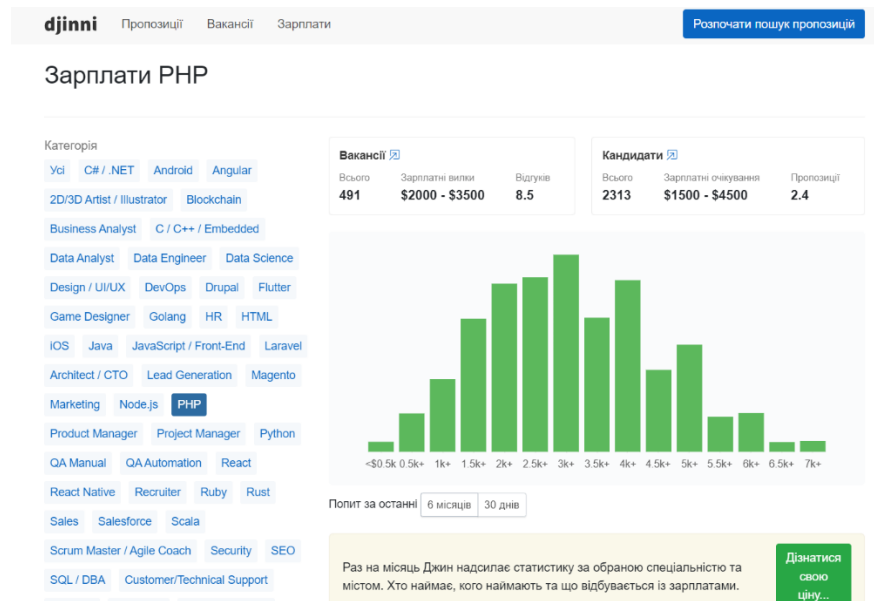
djinni Пропозиції Вакансії Зарплати

Розпочати пошук пропозицій

Зарплати PHP

Категорія

Усі C# / .NET Android Angular
2D/3D Artist / Illustrator Blockchain
Business Analyst C / C++ / Embedded
Data Analyst Data Engineer Data Science
Design / UI/UX DevOps Drupal Flutter
Game Designer Golang HR HTML
iOS Java JavaScript / Front-End Laravel
Architect / CTO Lead Generation Magento
Marketing Node.js PHP
Product Manager Project Manager Python
QA Manual QA Automation React
React Native Recruiter Ruby Rust
Sales Salesforce Scala
Scrum Master / Agile Coach Security SEO
SQL / DBA Customer/Technical Support

| Вакансії | | |
|---|---|---|
| Всього | Зарплатні вилки | Відгуків |
| 491 | \$2000 - \$3500 | 8.5 |

| Кандидати | | |
|---|---|---|
| Всього | Зарплатні очікування | Пропозицій |
| 2313 | \$1500 - \$4500 | 2.4 |

<\$0.5k 0.5k+ 1k+ 1.5k+ 2k+ 2.5k+ 3k+ 3.5k+ 4k+ 4.5k+ 5k+ 5.5k+ 6k+ 6.5k+ 7k+

Попит за останні 6 місяців 30 днів

Раз на місяць Джин надсилає статистику за обраною спеціальністю та містом. Хто наймає, кого наймають та що відбувається із зарплатами.

Дізнатися свою ціну...